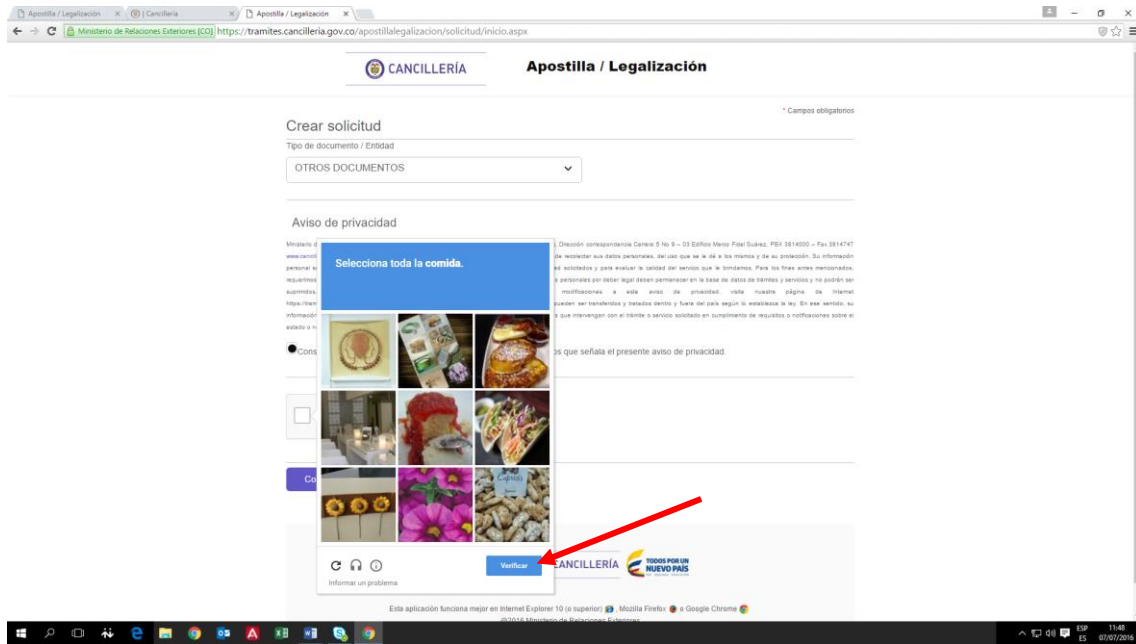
Apostilla / Legalización | Cancillería | Apostilla / Legalización

Ministerio de Relaciones Exteriores [CO] https://tramites.cancilleria.gov.co/apostillalegalizacion/solicitud/inicio.aspx

CANCILLERÍA

Apostilla / Legalización

* Campos obligatorios

Crear solicitud

Tipo de documento / Entidad

OTROS DOCUMENTOS

Aviso de privacidad

Ministerio d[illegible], Dirección correspondencia Carrera 5 No 9 – 03 Edificio Marco Fidel Suárez, PBX 3814000 – Fax 3814747 www.cancill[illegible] de recolectar sus datos personales, del uso que se le dé a los mismos y de su protección. Su información personal s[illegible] ed solicitados y para evaluar la calidad del servicio que le brindamos. Para los fines antes mencionados, requerimos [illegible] s personales por deber legal deben permanecer en la base de datos de trámites y servicios y no podrán ser suprimidos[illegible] modificaciones a este aviso de privacidad, visite nuestra página de Internet https://tram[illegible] pueden ser transferidos y tratados dentro y fuera del país según lo establece la ley. En ese sentido, su información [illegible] s que intervengan con el trámite o servicio solicitado en cumplimiento de requisitos o notificaciones sobre el estado o r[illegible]

Cons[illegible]s que señala el presente aviso de privacidad.

Selecciona toda la comida.

Informar un problema

Verificar

CANCILLERÍA

TODOS POR UN NUEVO PAÍS

Esta aplicación funciona mejor en Internet Explorer 10 (o superior), Mozilla Firefox o Google Chrome

©2016 Ministerio de Relaciones Exteriores

ESP ES 11:48 07/07/2016